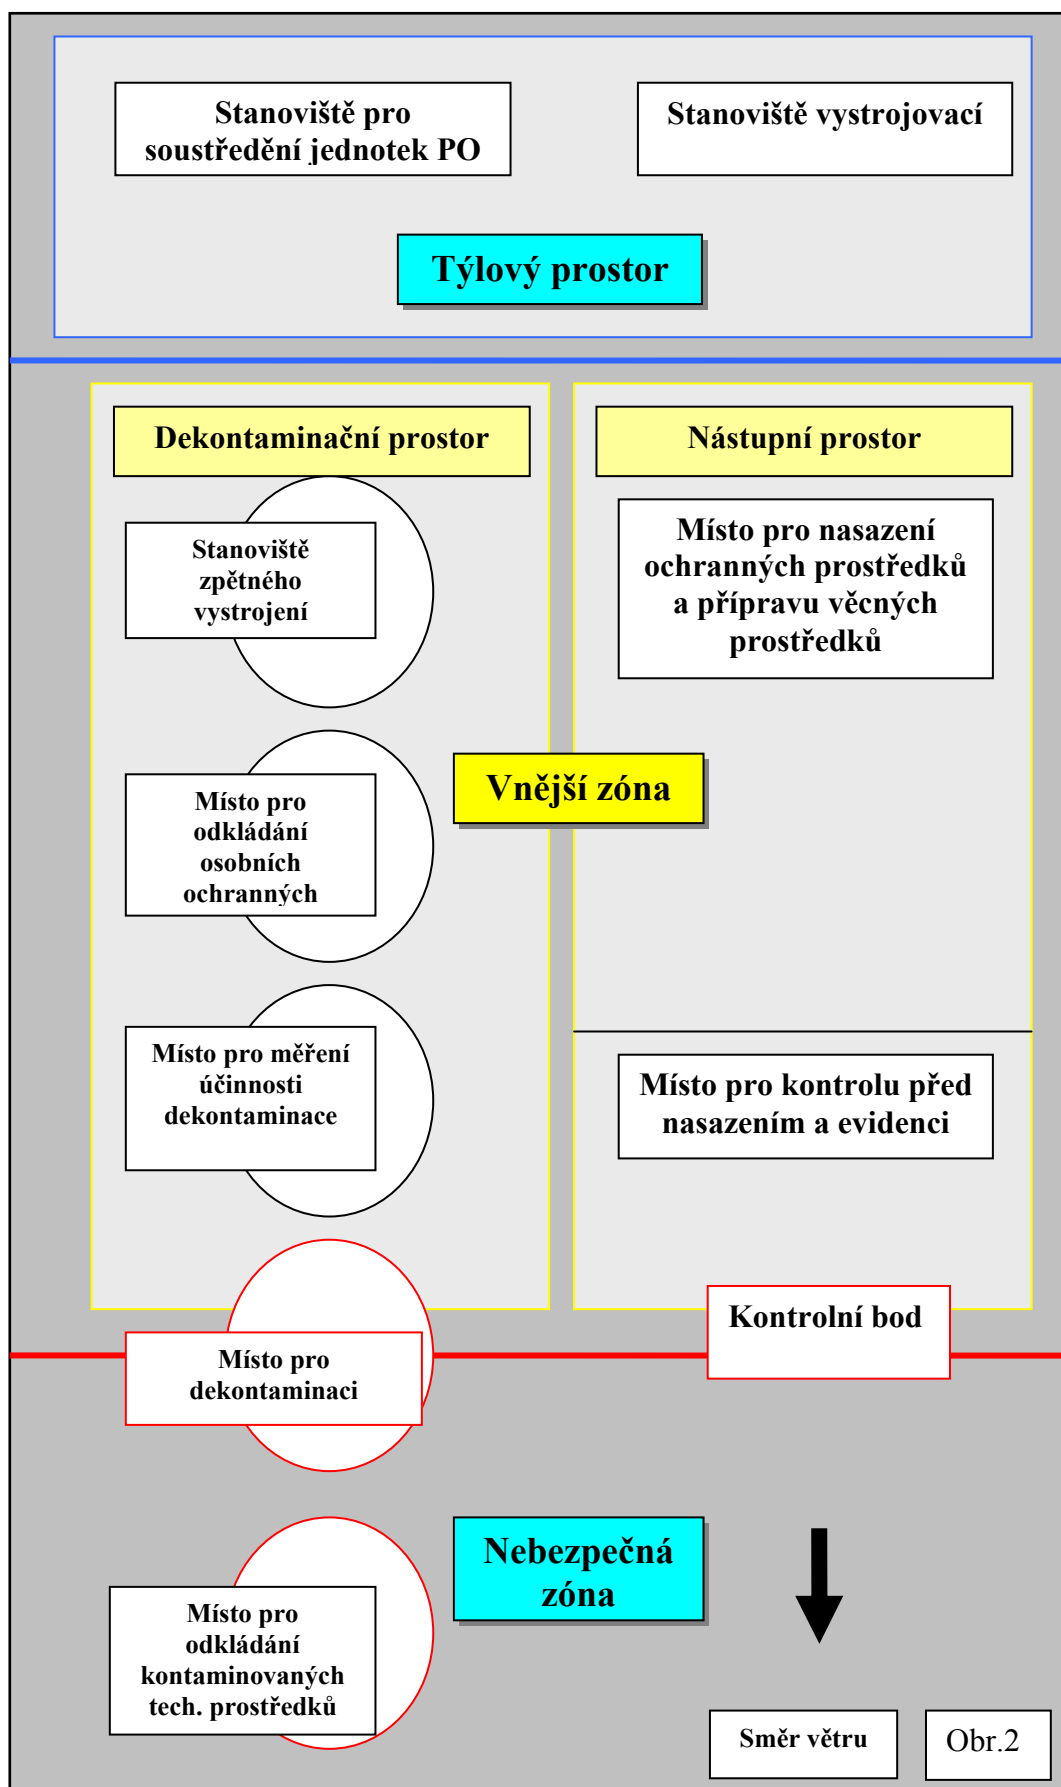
Stanoviště pro soustředění jednotek PO

Stanoviště vystrojovací

Týlový prostor

Dekontaminační prostor

Nástupní prostor

Stanoviště zpětného vystrojení

Místo pro nasazení ochranných prostředků a přípravu věcných prostředků

Vnější zóna

Místo pro odkládání osobních ochranných

Místo pro měření účinnosti dekontaminace

Místo pro kontrolu před nasazením a evidenci

Kontrolní bod

Místo pro dekontaminaci

Nebezpečná zóna

Místo pro odkládání kontaminovaných tech. prostředků

Směr větru

Obr.2